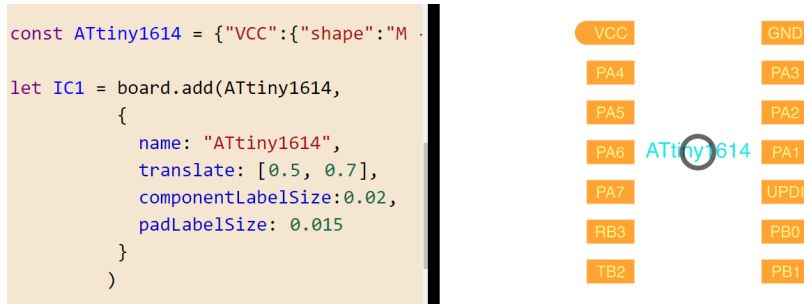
const ATtiny1614 = {"VCC":{"shape":"M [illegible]

let IC1 = board.add(ATtiny1614,
{
name: "ATtiny1614",
translate: [0.5, 0.7],
componentLabelSize:0.02,
padLabelSize: 0.015
}
)

VCC
GND
PA4
PA3
PA5
PA2
PA6
ATtiny1614
PA1
PA7
UPDI
RB3
PB0
TB2
PB1